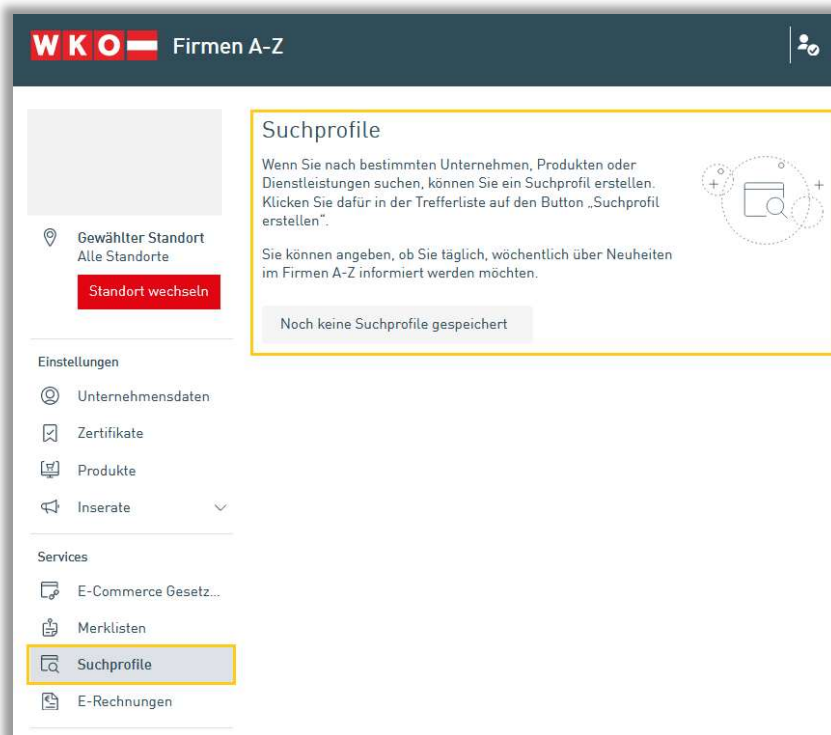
WKO Firmen A-Z

Gewählter Standort
Alle Standorte

Standort wechseln

Einstellungen

Unternehmensdaten

Zertifikate

Produkte

Inserate

Services

E-Commerce Gesetz...

Merklisten

Suchprofile

E-Rechnungen

Suchprofile

Wenn Sie nach bestimmten Unternehmen, Produkten oder Dienstleistungen suchen, können Sie ein Suchprofil erstellen. Klicken Sie dafür in der Trefferliste auf den Button „Suchprofil erstellen".

Sie können angeben, ob Sie täglich, wöchentlich über Neuheiten im Firmen A-Z informiert werden möchten.

Noch keine Suchprofile gespeichert